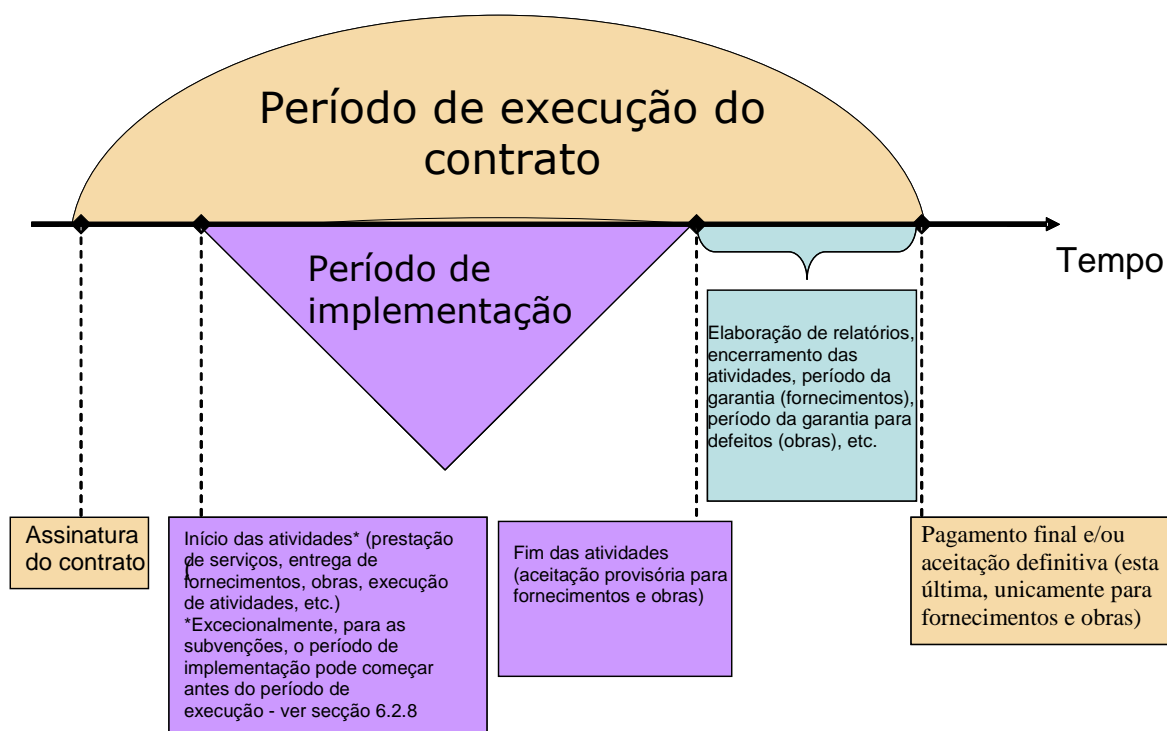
Período de execução do contrato

Tempo

Período de implementação

Elaboração de relatórios, encerramento das atividades, período da garantia (fornecimentos), período da garantia para defeitos (obras), etc.

Assinatura do contrato

Início das atividades* (prestação de serviços, entrega de fornecimentos, obras, execução de atividades, etc.)
*Excecionalmente, para as subvenções, o período de implementação pode começar antes do período de execução - ver secção 6.2.8

Fim das atividades (aceitação provisória para fornecimentos e obras)

Pagamento final e/ou aceitação definitiva (esta última, unicamente para fornecimentos e obras)